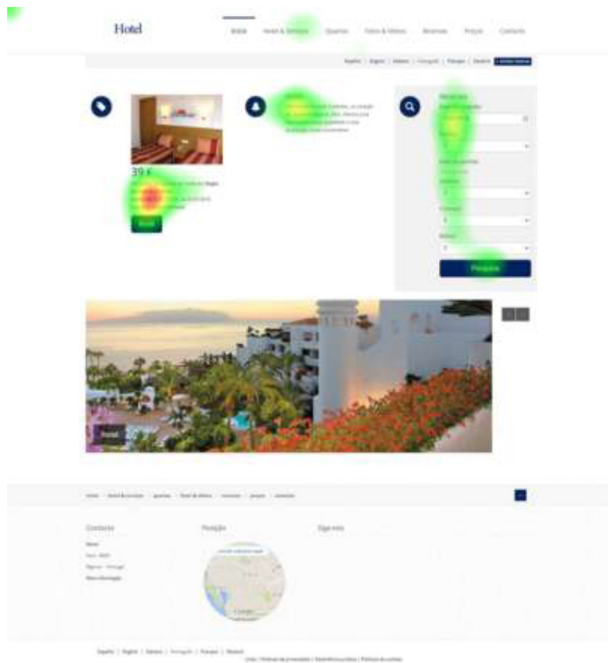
Hotel

Início | Hotel & Serviços | Quartos | Fotos & Vídeos | Reservas | Preços | Contacto

Español | English | Italiano | Português | Français | Deutsch | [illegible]

39 €

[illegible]

Pesquisa

Hotel

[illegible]

Contacto

Posição

Siga-nos

Español | English | Italiano | Português | Français | Deutsch

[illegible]